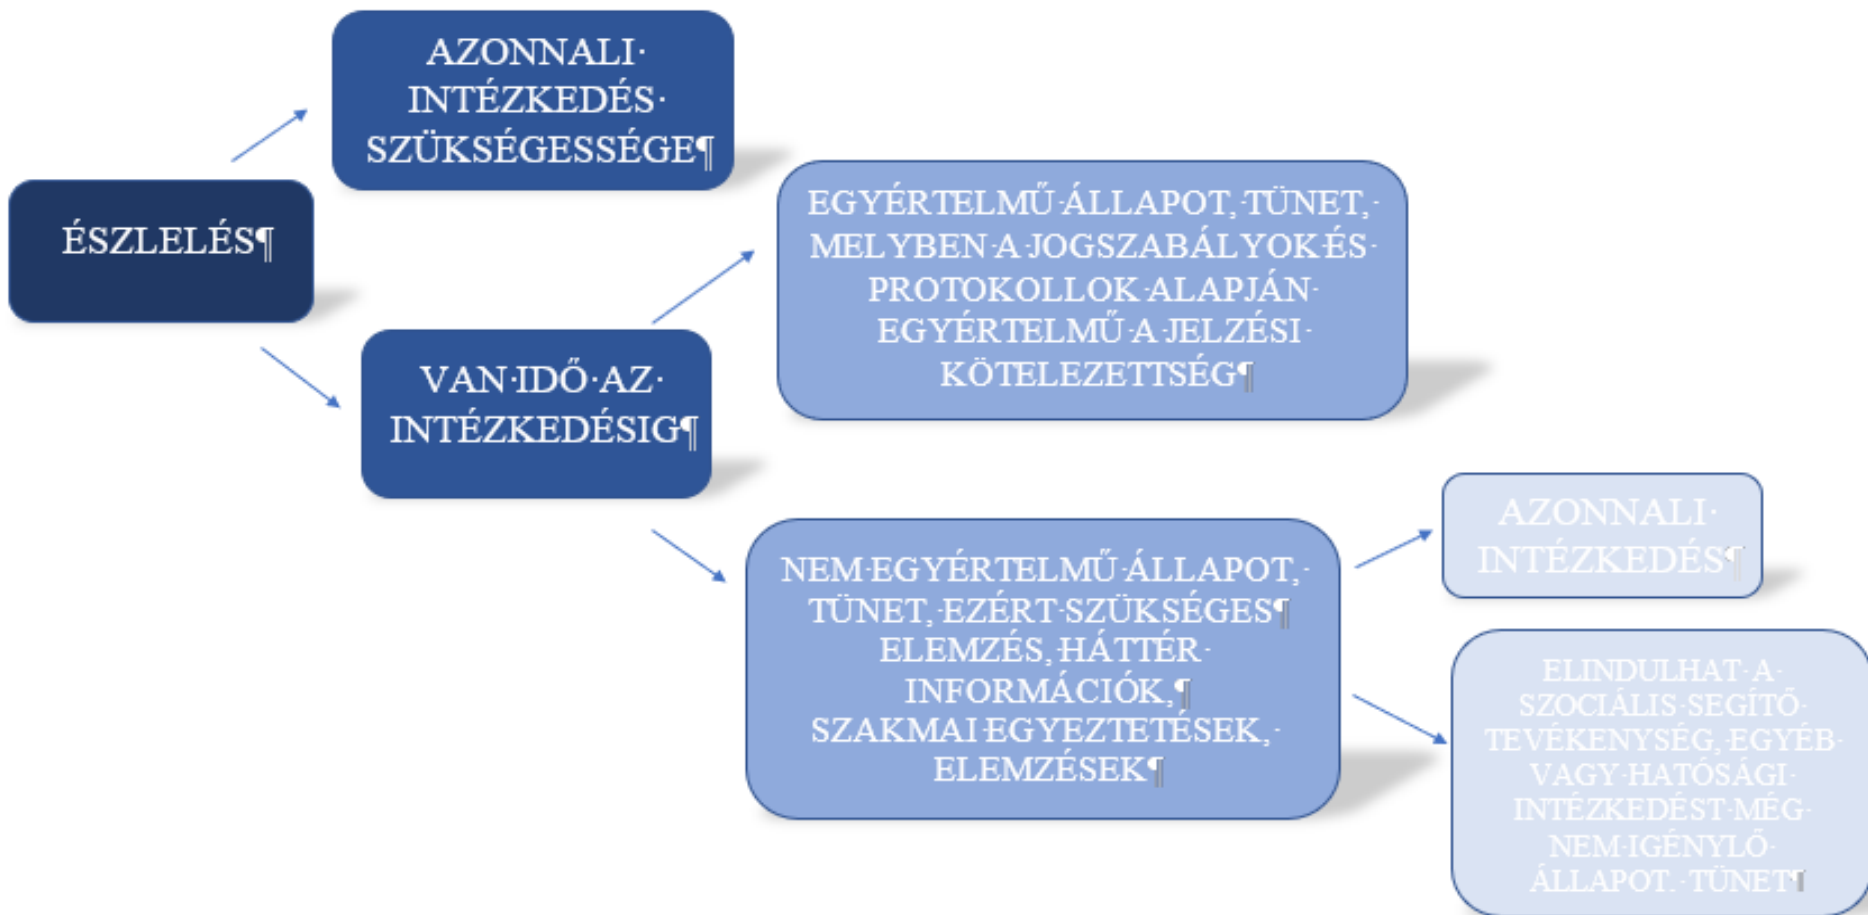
ÉSZLELÉS¶

AZONNALI·INTÉZKEDÉS·SZÜKSÉGESSÉGE¶

VAN·IDŐ·AZ·INTÉZKEDÉSIG¶

EGYÉRTELMŰ·ÁLLAPOT,·TÜNET,·MELYBEN·A·JOGSZABÁLYOK·ÉS·PROTOKOLLOK·ALAPJÁN·EGYÉRTELMŰ·A·JELZÉSI·KÖTELEZETTSÉG¶

NEM·EGYÉRTELMŰ·ÁLLAPOT,·TÜNET,·EZÉRT·SZÜKSÉGES¶ ELEMZÉS,·HÁTTÉR·INFORMÁCIÓK,¶ SZAKMAI·EGYEZTETÉSEK,·ELEMZÉSEK¶

AZONNALI·INTÉZKEDÉS¶

ELINDULHAT·A·SZOCIÁLIS·SEGÍTŐ·TEVÉKENYSÉG,·EGYÉB·VAGY·HATÓSÁGI·INTÉZKEDÉST·MÉG·NEM·IGÉNYLŐ·ÁLLAPOT,·TÜNET¶